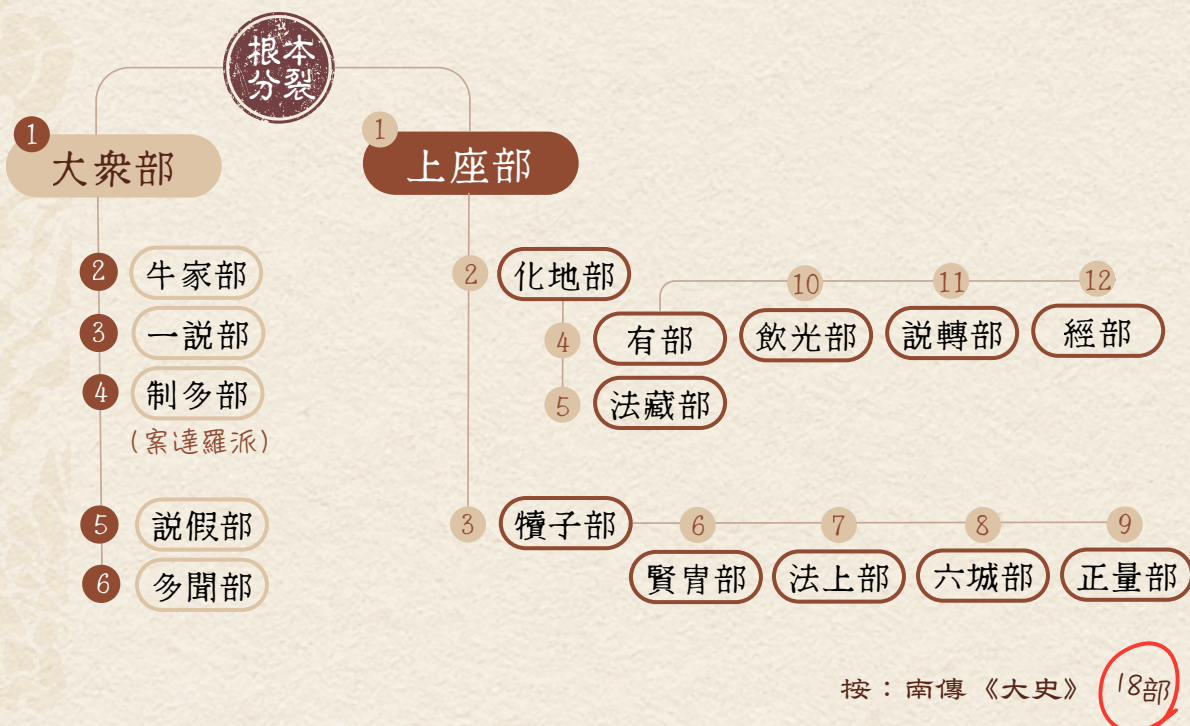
根本分裂

1 大衆部

2 牛家部

3 一説部

4 制多部
（案達羅派）

5 説假部

6 多聞部

1 上座部

2 化地部

4 有部

5 法藏部

10 飲光部

11 説轉部

12 經部

3 犢子部

6 賢胄部

7 法上部

8 六城部

9 正量部

按：南傳《大史》 18部